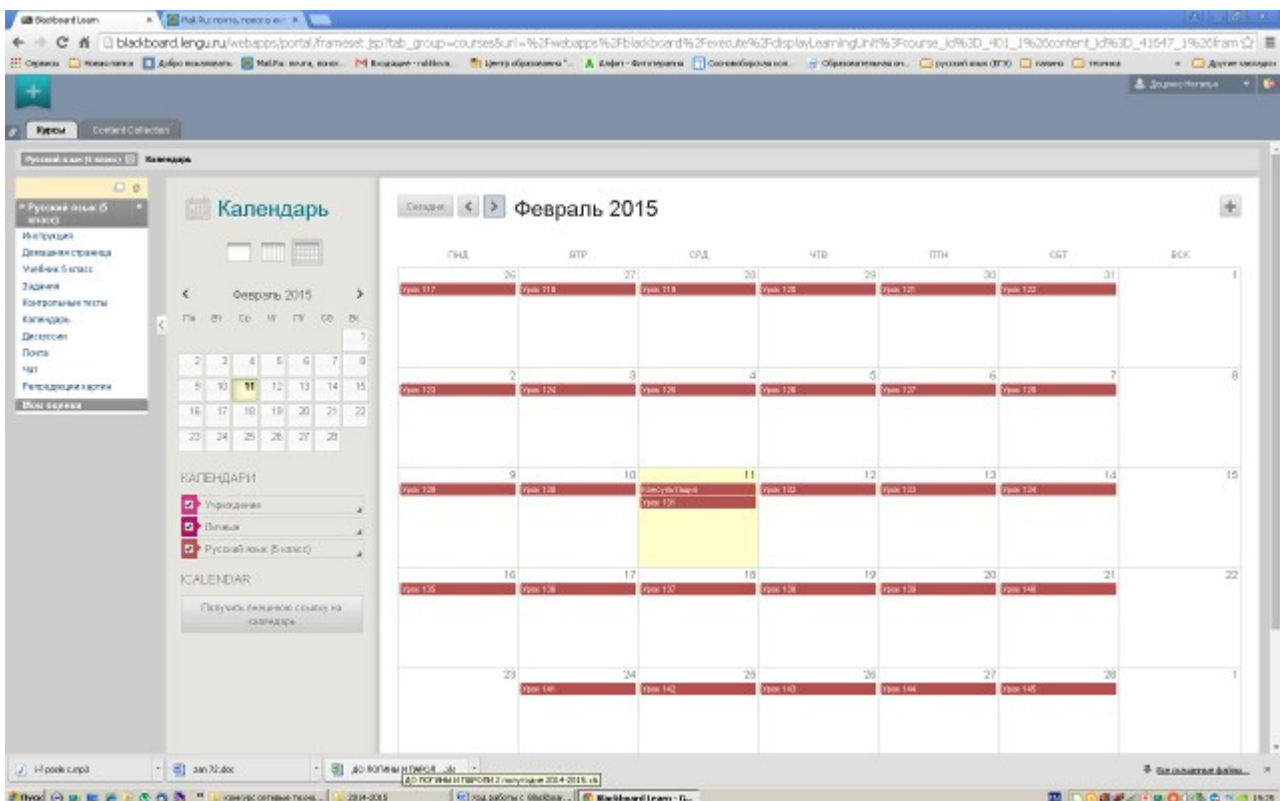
Blackboard Learn
Mail.Ru: почта, поиск в и...

blackboard.lengu.ru/webapps/portal/frameset.jsp?tab_group=courses&url=%2Fwebapps%2Fblackboard%2Fexecute%2FdisplayLearningUnit%3Fcourse_id%3D_401_1%26content_id%3D_41647_1%26fram

Сервисы | Новая вкладка | Добро пожаловать | Mail.Ru: почта, поиск... | Входящие - rabilova... | Центр образования "... | Алфит - Фотографии | Составьбороска кон... | Образовательные оп... | русский язык (ЕГЭ) | химия | техника | Другие закладки

Курсы | Content Collection

Русский язык (6 класс) | Календарь

Русский язык (6 класс)
Инструкция
Домашняя страница
Учебник 6 класс
Задания
Контрольные тесты
Календарь
Дискуссии
Почта
Чат
Репродукции картин
Мои оценки

Календарь

Февраль 2015
Пн Вт Ср Чт Пт Сб Вс
| | | | | | | 1 |
|---|---|---|---|---|---|---|
| 2 | 3 | 4 | 5 | 6 | 7 | 8 |
| 9 | 10 | 11 | 12 | 13 | 14 | 15 |
| 16 | 17 | 18 | 19 | 20 | 21 | 22 |
| 23 | 24 | 25 | 26 | 27 | 28 | |

КАЛЕНДАРИ
Учреждение
Личное
Русский язык (6 класс)

ICALENDAR
Получить внешнюю ссылку на календарь

Сегодня | Февраль 2015

| ПНД | ВТР | СРД | ЧТВ | ПТН | СБТ | ВСК |
|---|---|---|---|---|---|---|
| 26 Урок 117 | 27 Урок 118 | 28 Урок 119 | 29 Урок 120 | 30 Урок 121 | 31 Урок 122 | 1 |
| 2 Урок 123 | 3 Урок 124 | 4 Урок 125 | 5 Урок 126 | 6 Урок 127 | 7 Урок 128 | 8 |
| 9 Урок 129 | 10 Урок 130 | 11 Консультация Урок 131 | 12 Урок 132 | 13 Урок 133 | 14 Урок 134 | 15 |
| 16 Урок 135 | 17 Урок 136 | 18 Урок 137 | 19 Урок 138 | 20 Урок 139 | 21 Урок 140 | 22 |
| 23 | 24 Урок 141 | 25 Урок 142 | 26 Урок 143 | 27 Урок 144 | 28 Урок 145 | 1 |

Н рок6 c.mp3 | зан 72.doc | ДО ЛОГИНЫ И ПАРОЛИ ...xls
ДО ЛОГИНЫ И ПАРОЛИ 2 полугодие 2014-2015.xls
Все скачанные файлы...
Пуск | конкурс сетевых проек... | 2014-2015 | Ход работы с Blackboar... | Blackboard Learn - G...